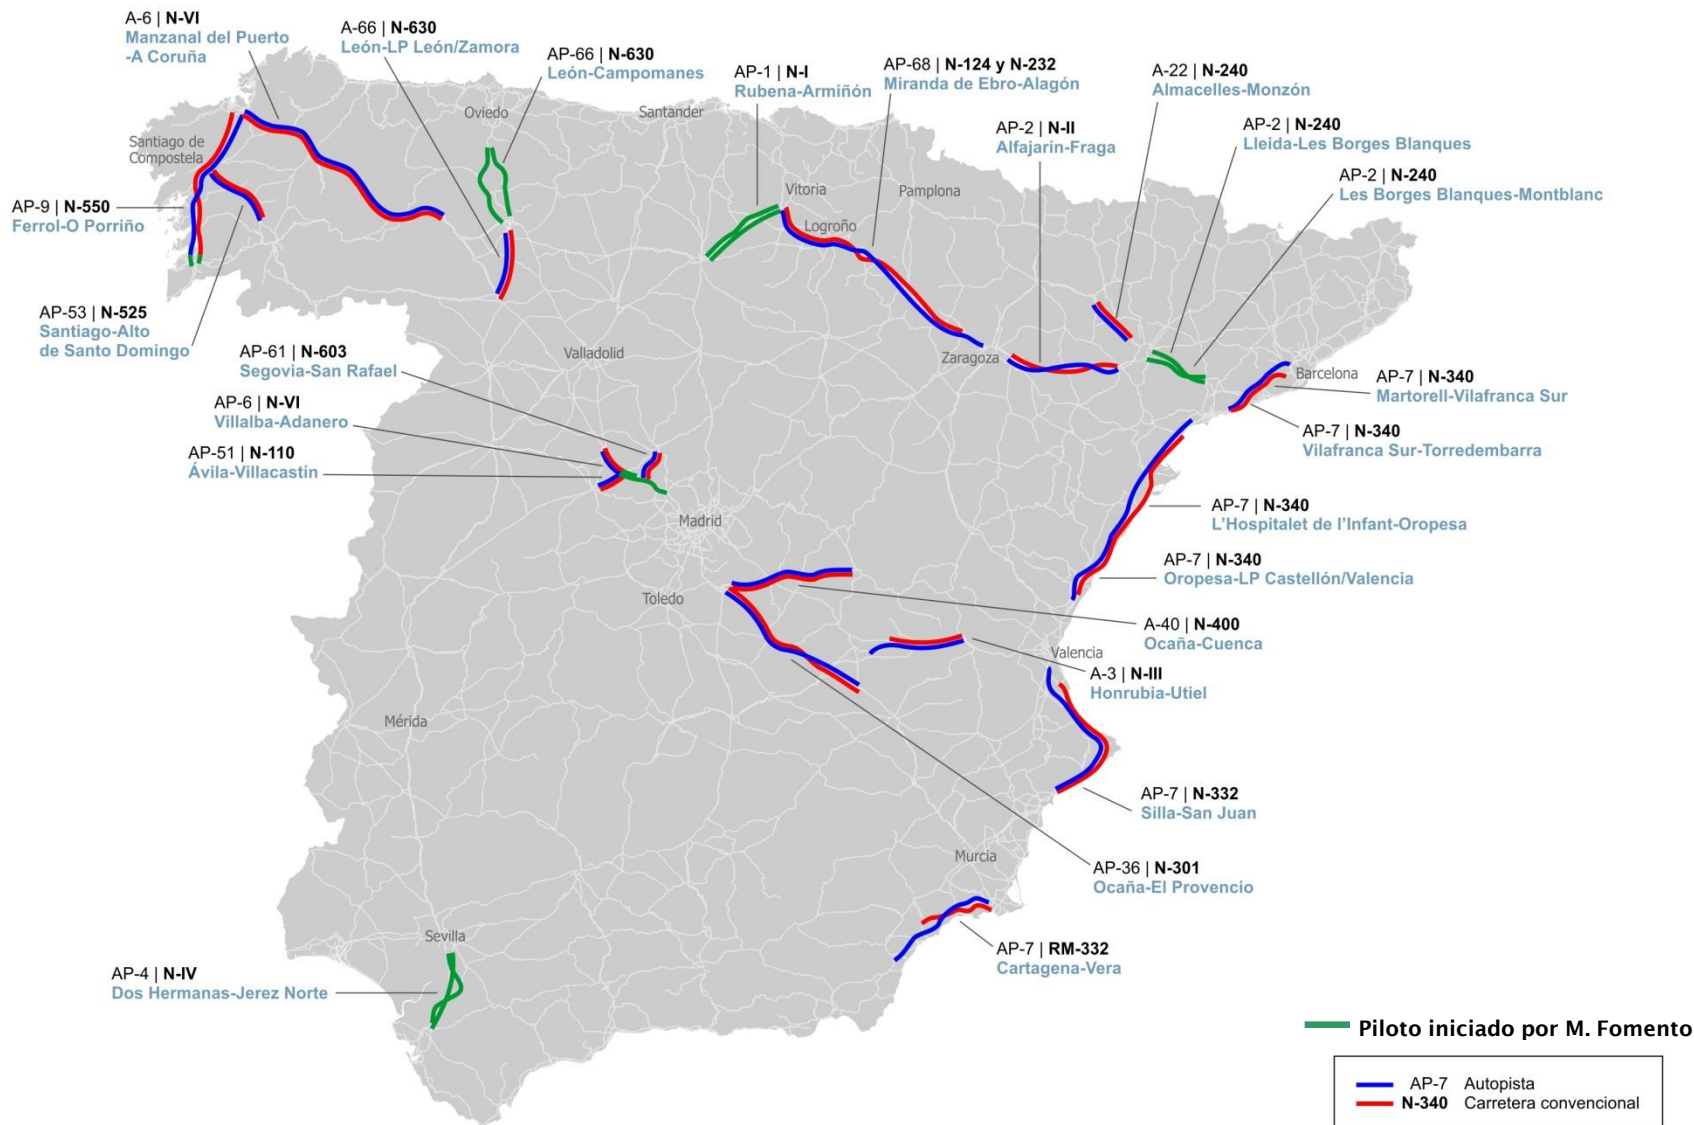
A-6 | N-VI
Manzanal del Puerto -A Coruña

A-66 | N-630
León-LP León/Zamora

AP-66 | N-630
León-Campomanes

AP-1 | N-I
Rubena-Armiñón

AP-68 | N-124 y N-232
Miranda de Ebro-Alagón

A-22 | N-240
Almacelles-Monzón

AP-2 | N-240
Lleida-Les Borges Blanques

AP-2 | N-II
Alfajarín-Fraga

AP-2 | N-240
Les Borges Blanques-Montblanc

Oviedo
Santander
Santiago de Compostela
Vitoria
Pamplona
Logroño

AP-9 | N-550
Ferrol-O Porriño

AP-53 | N-525
Santiago-Alto de Santo Domingo

AP-61 | N-603
Segovia-San Rafael

Valladolid
Zaragoza
Barcelona

AP-7 | N-340
Martorell-Vilafranca Sur

AP-6 | N-VI
Villalba-Adanero

AP-7 | N-340
Vilafranca Sur-Torredembarra

AP-51 | N-110
Ávila-Villacastín

Madrid

AP-7 | N-340
L'Hospitalet de l'Infant-Oropesa

AP-7 | N-340
Oropesa-LP Castellón/Valencia

Toledo

A-40 | N-400
Ocaña-Cuenca

Valencia

A-3 | N-III
Honrubia-Utiel

Mérida

AP-7 | N-332
Silla-San Juan

Murcia

AP-36 | N-301
Ocaña-El Provencio

AP-7 | RM-332
Cartagena-Vera

Sevilla

AP-4 | N-IV
Dos Hermanas-Jerez Norte

Piloto iniciado por M. Fomento

AP-7 Autopista
N-340 Carretera convencional